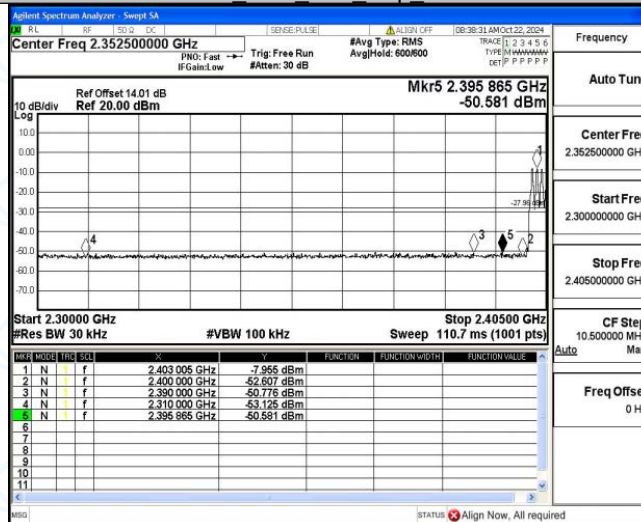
Agilent Spectrum Analyzer - Swept SA
RL RF 50Ω DC SENSE:PULSE ALIGN OFF 08:38:31 AM Oct 22, 2024
Center Freq 2.352500000 GHz
PNO: Fast IFGain:Low
Trig: Free Run #Atten: 30 dB
#Avg Type: RMS Avg|Hold: 600/600
TRACE 1 2 3 4 5 6 TYPE M WWWWW DET P P P P P
Frequency

Ref Offset 14.01 dB
10 dB/div Ref 20.00 dBm
Log
Mkr5 2.395 865 GHz
-50.581 dBm

10.0
0.00
-10.0
-20.0
-30.0
-40.0
-50.0
-60.0
-70.0
-27.96 dBm
1 2 3 4 5

Start 2.30000 GHz
#Res BW 30 kHz
#VBW 100 kHz
Stop 2.40500 GHz
Sweep 110.7 ms (1001 pts)

| MKR | MODE | TRC | SCL | X | Y | FUNCTION | FUNCTION WIDTH | FUNCTION VALUE |
|---|---|---|---|---|---|---|---|---|
| 1 | N | 1 | f | 2.403 005 GHz | -7.955 dBm | | | |
| 2 | N | 1 | f | 2.400 000 GHz | -52.607 dBm | | | |
| 3 | N | 1 | f | 2.390 000 GHz | -50.776 dBm | | | |
| 4 | N | 1 | f | 2.310 000 GHz | -53.125 dBm | | | |
| 5 | N | 1 | f | 2.395 865 GHz | -50.581 dBm | | | |
| 6 | | | | | | | | |
| 7 | | | | | | | | |
| 8 | | | | | | | | |
| 9 | | | | | | | | |
| 10 | | | | | | | | |
| 11 | | | | | | | | |

Auto Tun
Center Fre
2.352500000 GH
Start Fre
2.300000000 GH
Stop Fre
2.405000000 GH
CF Ste
10.500000 MH
Auto Ma
Freq Offse
0 H

MSG
STATUS Align Now, All required